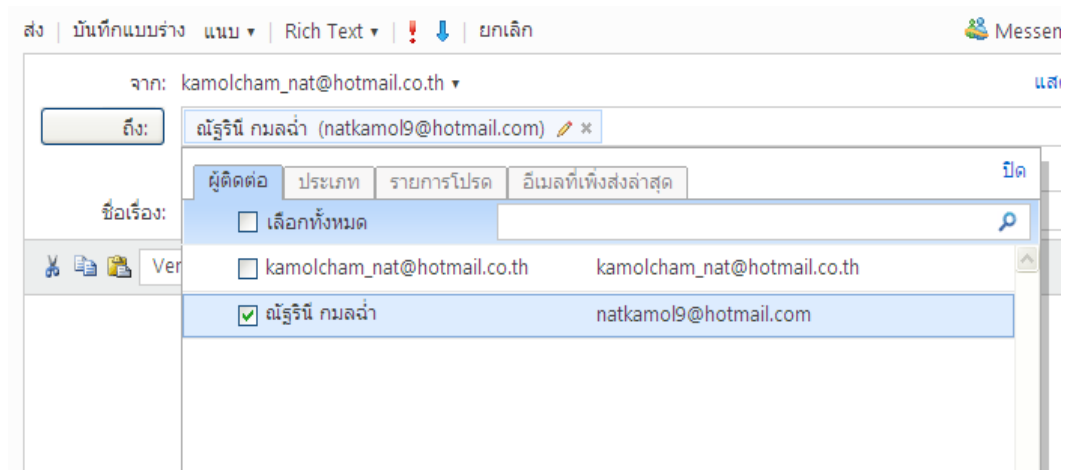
ส่ง | บันทึกแบบร่าง แนบ ▾ | Rich Text ▾ | ! ⬇ | ยกเลิก

Messen

จาก: kamolcham_nat@hotmail.co.th ▾

แส

ถึง:

ณัฐรินี กมลฉ่ำ (natkamol9@hotmail.com)

ผู้ติดต่อ ประเภท รายการโปรด อีเมลที่เพิ่งส่งล่าสุด

ปิด

ชื่อเรื่อง:

เลือกทั้งหมด

Ver

kamolcham_nat@hotmail.co.th kamolcham_nat@hotmail.co.th

ณัฐรินี กมลฉ่ำ natkamol9@hotmail.com